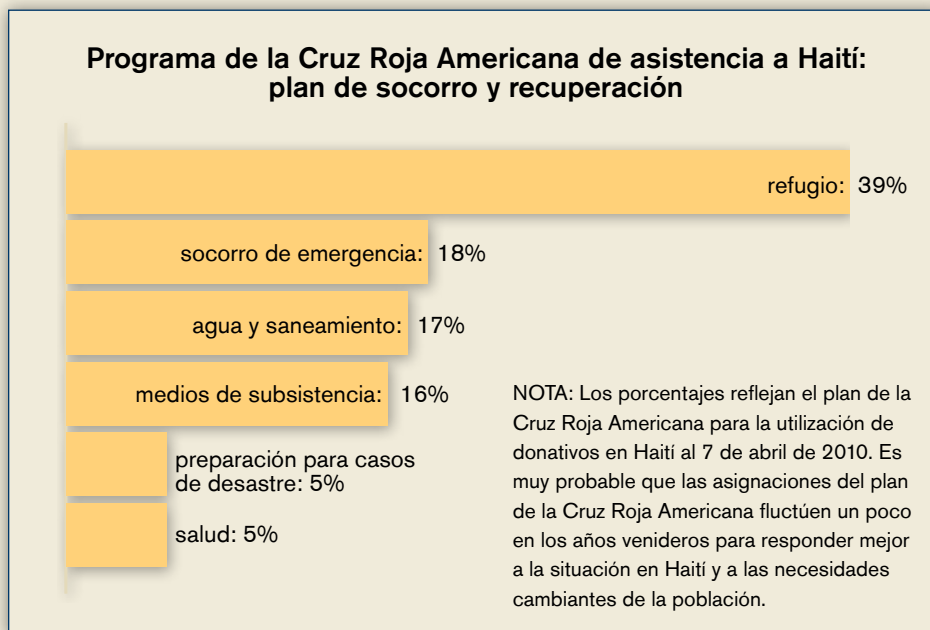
Programa de la Cruz Roja Americana de asistencia a Haití: plan de socorro y recuperación

refugio: 39%

socorro de emergencia: 18%

agua y saneamiento: 17%

medios de subsistencia: 16%

preparación para casos de desastre: 5%

salud: 5%

NOTA: Los porcentajes reflejan el plan de la Cruz Roja Americana para la utilización de donativos en Haití al 7 de abril de 2010. Es muy probable que las asignaciones del plan de la Cruz Roja Americana fluctúen un poco en los años venideros para responder mejor a la situación en Haití y a las necesidades cambiantes de la población.